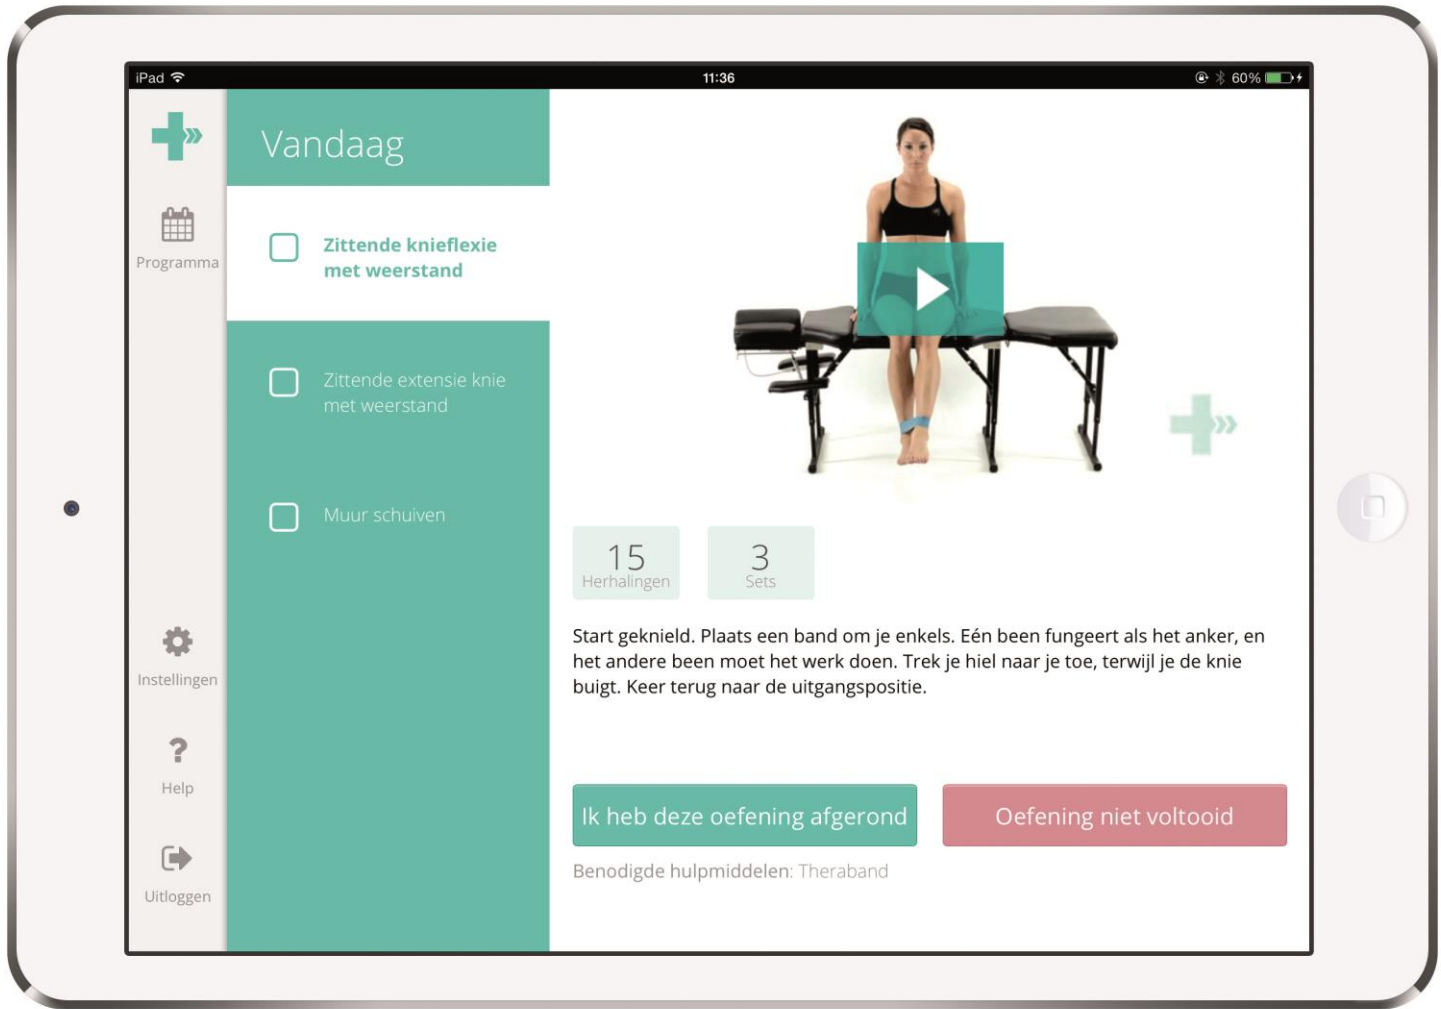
iPad 11:36 60%

Programma

Instellingen

Help

Uitloggen

Vandaag

Zittende knieflexie met weerstand

Zittende extensie knie met weerstand

Muur schuiven

15
Herhalingen

3
Sets

Start geknield. Plaats een band om je enkels. Eén been fungeert als het anker, en het andere been moet het werk doen. Trek je hiel naar je toe, terwijl je de knie buigt. Keer terug naar de uitgangspositie.

Ik heb deze oefening afgerond

Oefening niet voltooid

Benodigde hulpmiddelen: Theraband